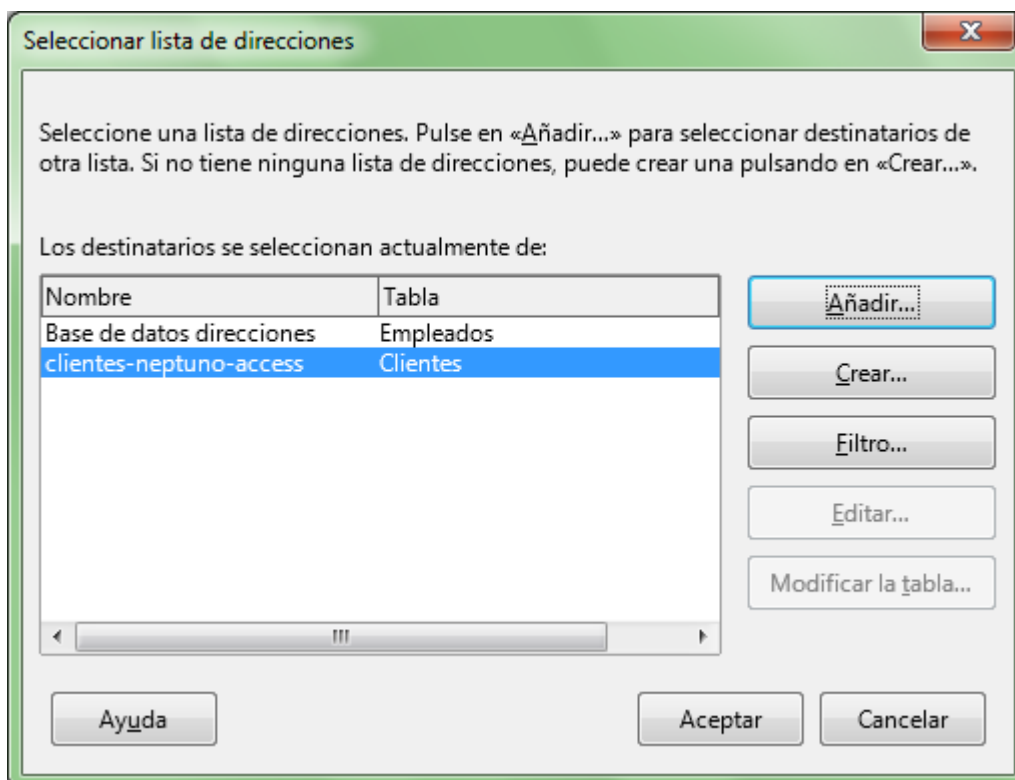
Seleccionar lista de direcciones

Seleccione una lista de direcciones. Pulse en «Añadir...» para seleccionar destinatarios de otra lista. Si no tiene ninguna lista de direcciones, puede crear una pulsando en «Crear...».

Los destinatarios se seleccionan actualmente de:

| Nombre | Tabla |
|---|---|
| Base de datos direcciones | Empleados |
| clientes-neptuno-access | Clientes |

Añadir...
Crear...
Filtro...
Editar...
Modificar la tabla...

Ayuda
Aceptar
Cancelar